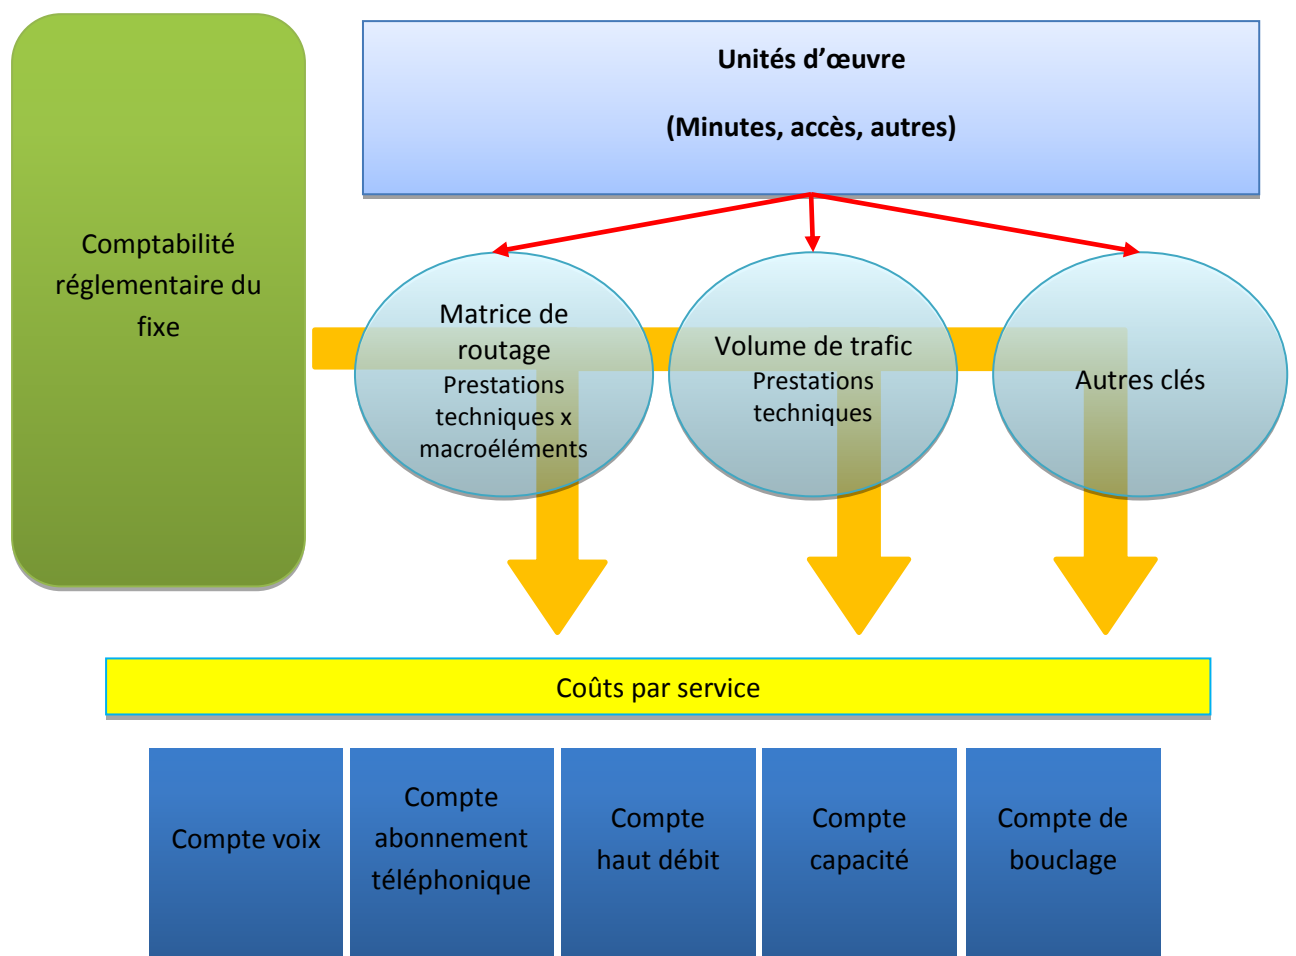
Unités d’œuvre

(Minutes, accès, autres)

Comptabilité réglementaire du fixe

Matrice de routage
Prestations techniques x macroéléments

Volume de trafic
Prestations techniques

Autres clés

Coûts par service

Compte voix

Compte abonnement téléphonique

Compte haut débit

Compte capacité

Compte de bouclage